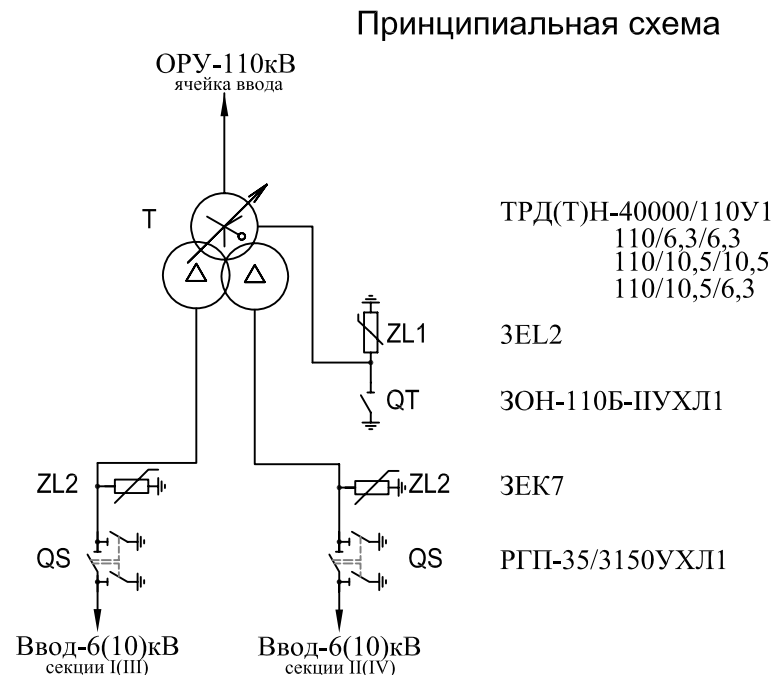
Принципиальная схема

ОРУ-110кВ
ячейка ввода

Т

ТРД(Т)Н-40000/110У1
110/6,3/6,3
110/10,5/10,5
110/10,5/6,3

ZL1

3EL2

QT

ЗОН-110Б-IIУХЛ1

ZL2

ZL2

3EK7

QS

QS

РГП-35/3150УХЛ1

Ввод-6(10)кВ
секции I(III)

Ввод-6(10)кВ
секции II(IV)